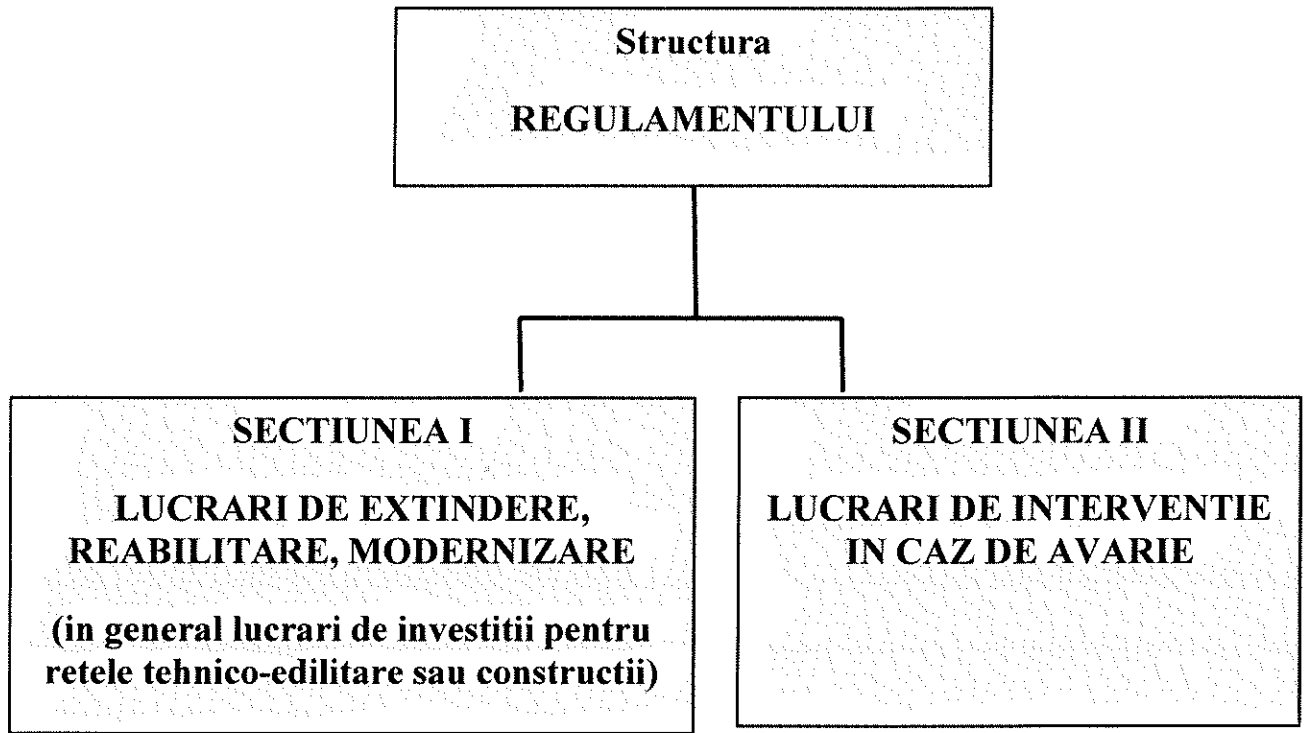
Structura

REGULAMENTULUI

SECTIUNEA I

LUCRARI DE EXTINDERE, REABILITARE, MODERNIZARE

(in general lucrari de investitii pentru retele tehnico-edilitare sau constructii)

SECTIUNEA II

LUCRARI DE INTERVENTIE IN CAZ DE AVARIE